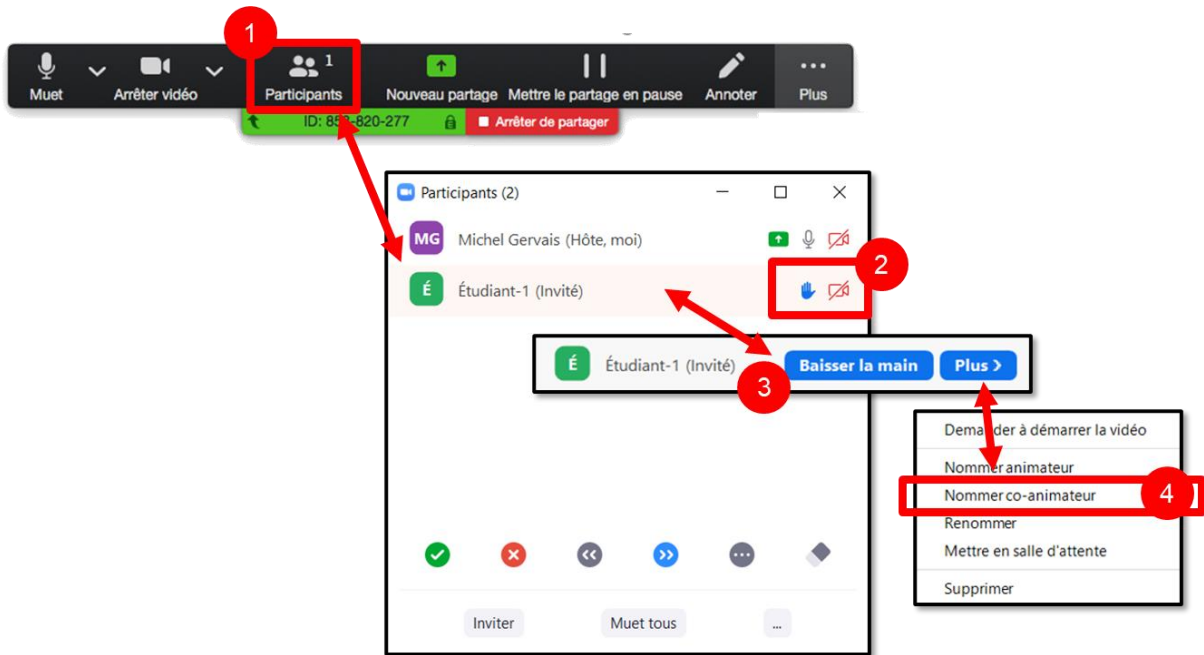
1

Muet
Arrêter vidéo
1
Participants
Nouveau partage
Mettre le partage en pause
Annoter
Plus

ID: 85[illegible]-820-277
Arrêter de partager

Participants (2)

MG Michel Gervais (Hôte, moi)

É Étudiant-1 (Invité)

2

É Étudiant-1 (Invité) Baisser la main Plus ›

3

Demander à démarrer la vidéo
Nommer animateur
Nommer co-animateur
Renommer
Mettre en salle d'attente
Supprimer

4

Inviter
Muet tous
...